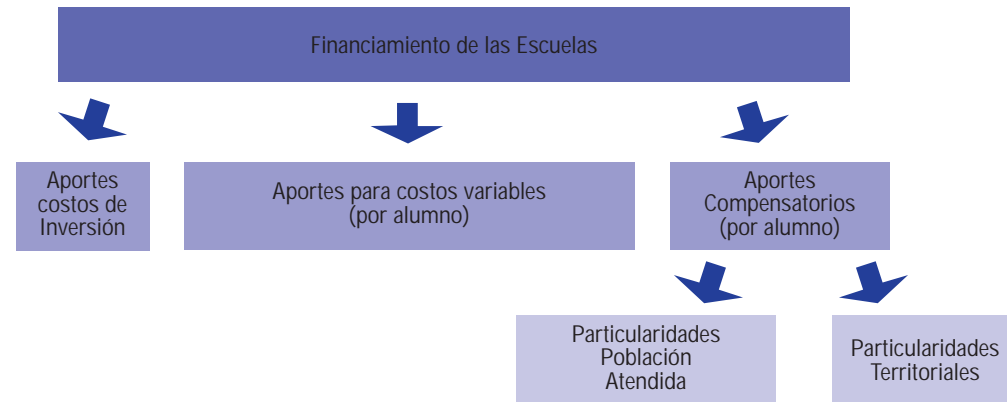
Financiamiento de las Escuelas

Aportes costos de Inversión

Aportes para costos variables (por alumno)

Aportes Compensatorios (por alumno)

Particularidades Población Atendida

Particularidades Territoriales